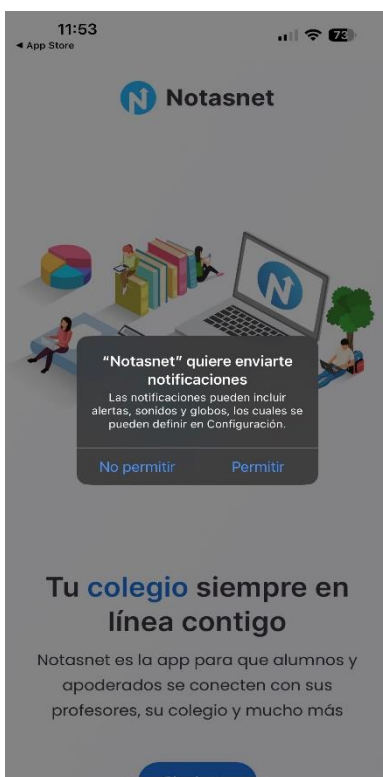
11:53
◀ App Store
73

Notasnet

"Notasnet" quiere enviarte notificaciones
Las notificaciones pueden incluir alertas, sonidos y globos, los cuales se pueden definir en Configuración.

No permitir
Permitir

Tu colegio siempre en línea contigo

Notasnet es la app para que alumnos y apoderados se conecten con sus profesores, su colegio y mucho más

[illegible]